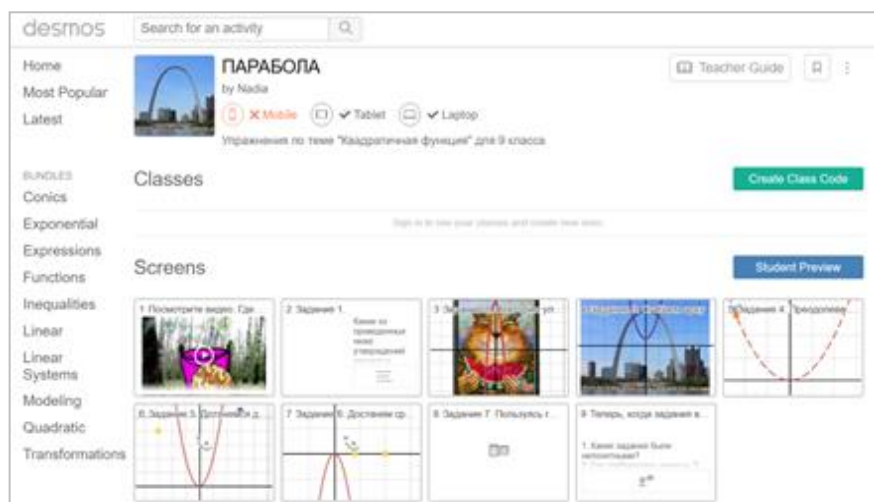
desmos

Search for an activity

Home
Most Popular
Latest

BUNDLES
Conics
Exponential
Expressions
Functions
Inequalities
Linear
Linear Systems
Modeling
Quadratic
Transformations

ПАРАБОЛА
by Nadia
✕ Mobile ✓ Tablet ✓ Laptop
Упражнения по теме "Квадратичная функция" для 9 класса

Teacher Guide

Classes
Create Class Code
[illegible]

Screens
Student Preview

1 Посмотрите видео. Где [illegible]
2 Задание 1.
Какие из приведенных ниже утверждений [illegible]
3 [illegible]
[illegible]
5 Задание 4. Предполож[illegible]
6 Задание 5. Достаньте д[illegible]
7 Задание 6. Достаньте ср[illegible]
8 Задание 7. Пользуясь г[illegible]
9 Теперь, когда задания в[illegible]
1. Какие задания были непонятными?
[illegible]